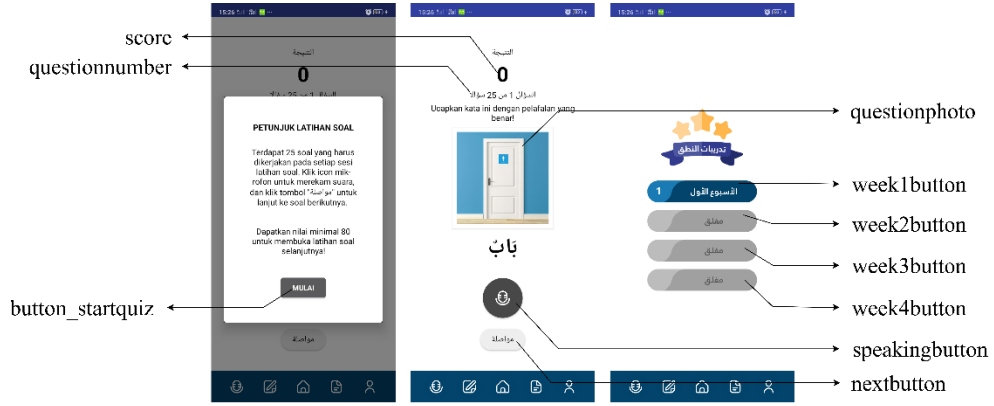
score
questionnumber
button_startquiz
15:26
النتيجة
0
PETUNJUK LATIHAN SOAL
Terdapat 25 soal yang harus dikerjakan pada setiap sesi latihan soal. Klik icon mikrofon untuk merekam suara, dan klik tombol "مواصلة" untuk lanjut ke soal berikutnya.
Dapatkan nilai minimal 80 untuk membuka latihan soal selanjutnya!
MULAI
مواصلة
15:26
النتيجة
0
السؤال 1 من 25 سؤالا
Ucapkan kata ini dengan pelafalan yang benar!
بَابٌ
مواصلة
15:26
تدريبات النطق
1 الأسبوع الأول
مغلق
مغلق
مغلق
questionphoto
week1button
week2button
week3button
week4button
speakingbutton
nextbutton